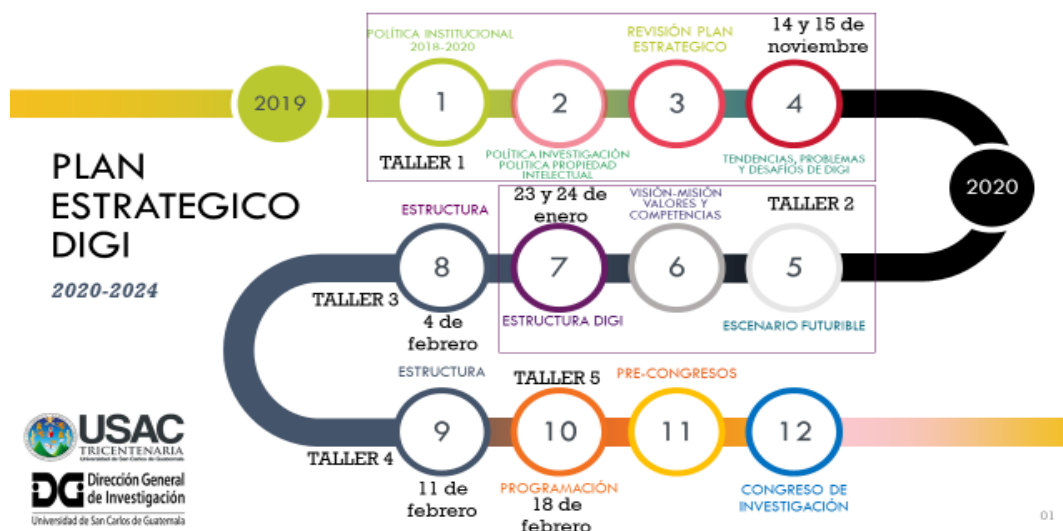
PLAN ESTRATEGICO DIGI

2020-2024

2019

POLÍTICA INSTITUCIONAL 2016-2020

1

TALLER 1

2

POLÍTICA INVESTIGACIÓN POLÍTICA PROPIEDAD INTELECTUAL

REVISIÓN PLAN ESTRATEGICO

3

14 y 15 de noviembre

4

TENDENCIAS, PROBLEMAS Y DESAFÍOS DE DIGI

2020

TALLER 2

5

ESCENARIO FUTURIBLE

VISIÓN-MISIÓN VALORES Y COMPETENCIAS

6

23 y 24 de enero

7

ESTRUCTURA DIGI

ESTRUCTURA

8

TALLER 3

4 de febrero

ESTRUCTURA

9

TALLER 4

11 de febrero

TALLER 5

10

PROGRAMACIÓN

18 de febrero

PRE-CONGRESOS

11

12

CONGRESO DE INVESTIGACIÓN

USAC TRICENTENARIA Universidad de San Carlos de Guatemala

DG Dirección General de Investigación

Universidad de San Carlos de Guatemala

01